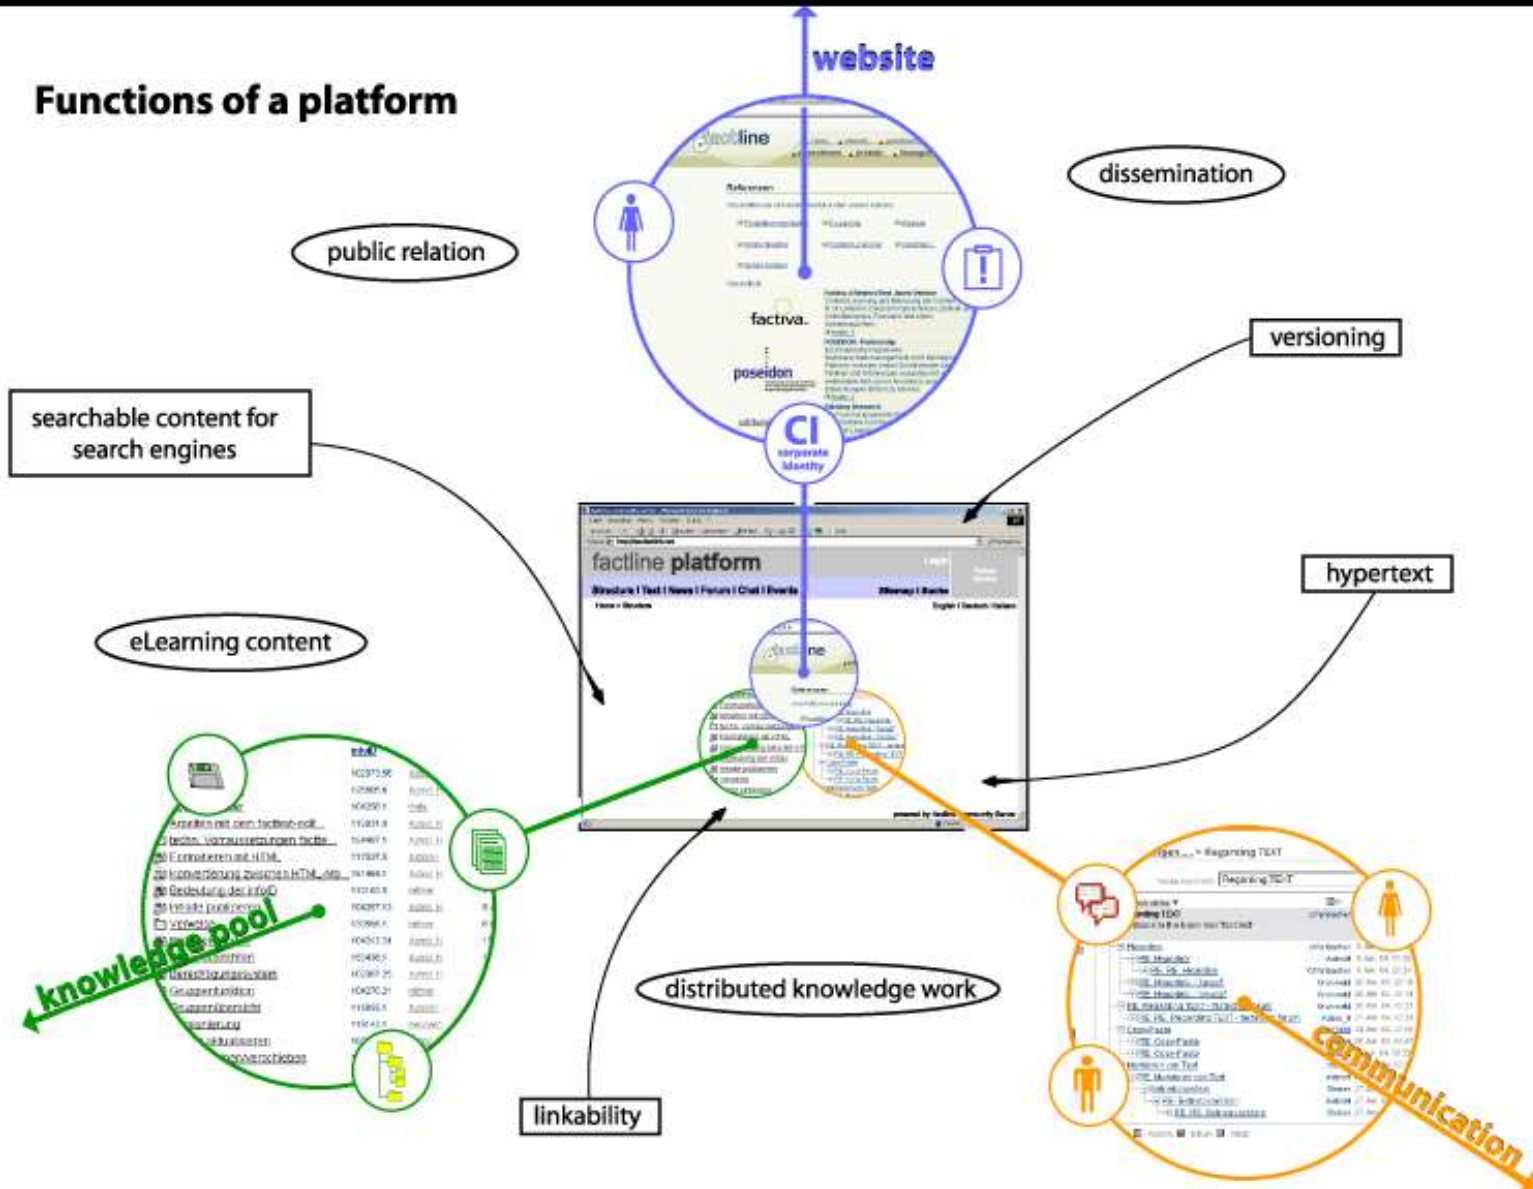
Functions of a platform

website

dissemination

public relation

factline

factiva.

poseidon

versioning

searchable content for search engines

CI
corporate identity

factline platform

Structure | Text | News | Forum | Chat | Events

hypertext

eLearning content

Arbeiten mit dem factline-edit

techn. Voraussetzungen factline

Formatieren mit HTML

Konvertierung zwischen HTML

Bedeutung der infoID

Inhalte publizieren

Verweise

Benachrichtigungssystem

Gruppenfunktion

Gruppenübersicht

knowledge pool

Regarding TEXT

distributed knowledge work

linkability

communication